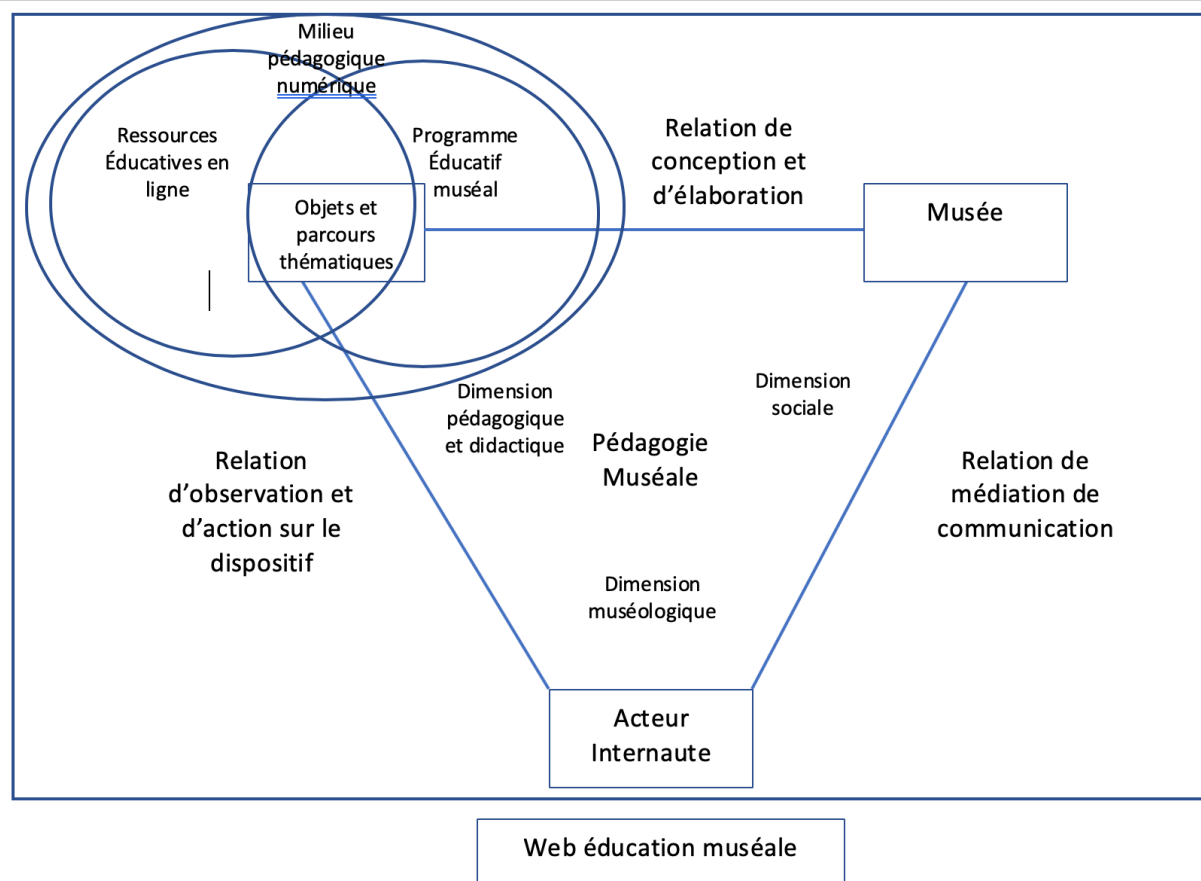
Milieu pédagogique numérique

Ressources Éducatives en ligne

Programme Éducatif muséal

Objets et parcours thématiques

Relation de conception et d'élaboration

Musée

Dimension pédagogique et didactique

Dimension sociale

Pédagogie Muséale

Relation d'observation et d'action sur le dispositif

Relation de médiation de communication

Dimension muséologique

Acteur Internaute

Web éducation muséale